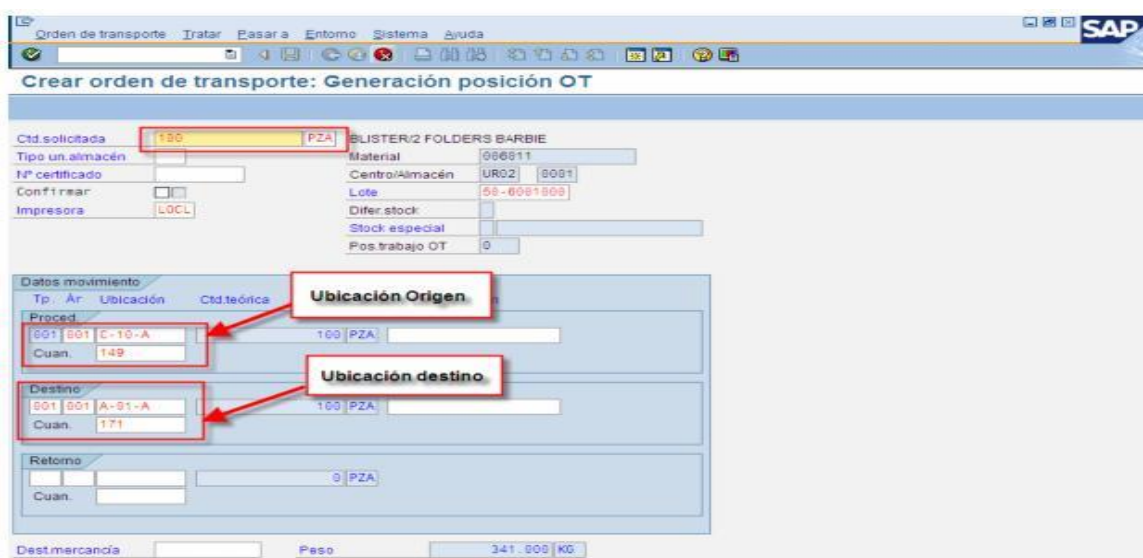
Orden de transporte Tratar Pasar a Entorno Sistema Ayuda

SAP

Crear orden de transporte: Generación posición OT

Ctd.solicitada 100 PZA
Tipo un.almacén
Nº certificado
Confirmar
Impresora LOCL

BLISTER/2 FOLDERS BARBIE
Material 000811
Centro/Almacén UR02 0001
Lote 58-0001000
Difer.stock
Stock especial
Pos.trabajo OT 0

Datos movimiento
Tp. Ar Ubicación Ctd.teórica

Ubicación Origen

Proced.
001 001 C-10-A 100 PZA
Cuan. 149

Ubicación destino

Destino
001 001 A-01-A 100 PZA
Cuan. 171

Retorno
0 PZA
Cuan.

Dest.mercancía Peso 341.000 KG